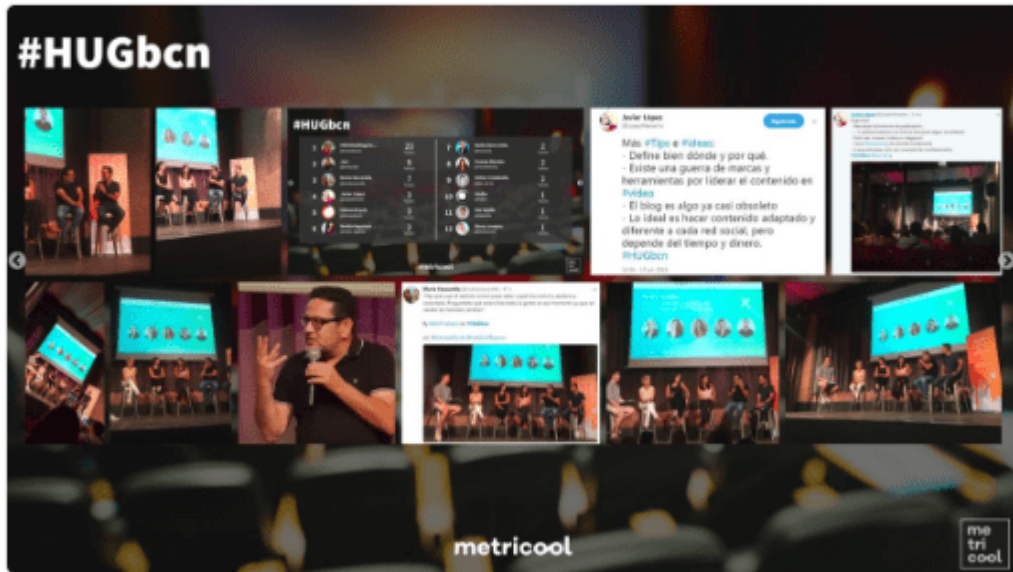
#HUGbcn

#HUGbcn

Javier López

Seguir

Más #Tips e #Vídeos:
- Define bien dónde y por qué.
- Existe una guerra de marcas y herramientas por liderar el contenido en #vídeo
- El blog es algo ya casi obsoleto
- Lo ideal es hacer contenido adaptado y diferente a cada red social, pero depende del tiempo y dinero.
#HUGbcn

metricool

me
tri
cool